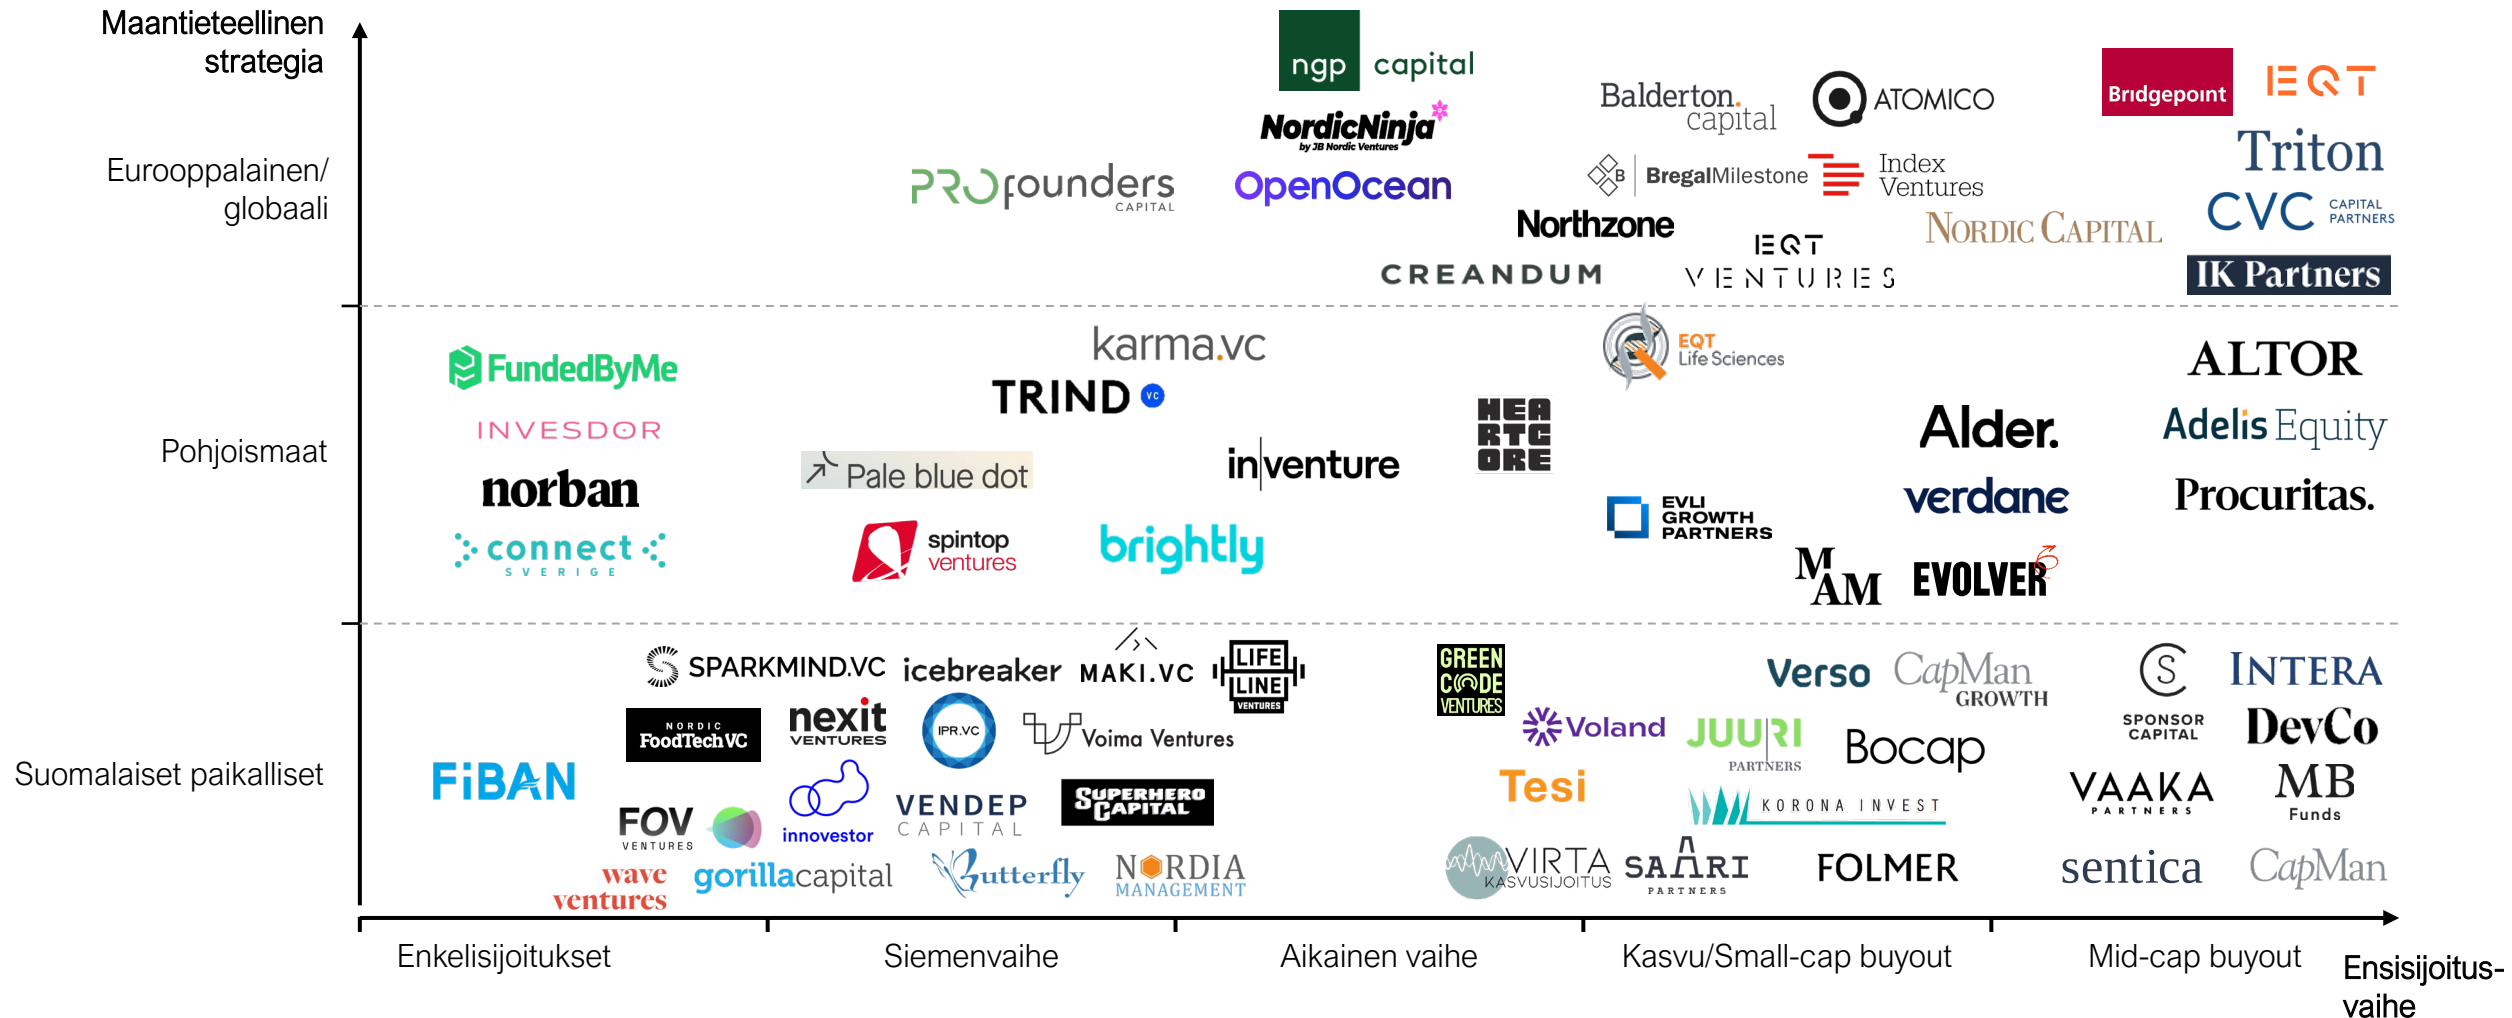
Maantieteellinen strategia

Eurooppalainen/ globaali

Pohjoismaat

Suomalaiset paikalliset

ngp capital
NordicNinja
by JB Nordic Ventures
OpenOcean
PROfounders CAPITAL
Balderton. capital
ATOMICO
Bridgepoint
EQT
Triton
CVC CAPITAL PARTNERS
BregalMilestone
Index Ventures
Northzone
EQT VENTURES
NORDIC CAPITAL
CREANDUM
IK Partners

karma.vc
TRIND VC
FundedByMe
INVESDOR
norban
connect SVERIGE
Pale blue dot
spintop ventures
brightly
inventure
HEARTCORE
EQT Life Sciences
EVLI GROWTH PARTNERS
MAM
EVOLVER
Alder.
verdane
ALTOR
Adelis Equity
Procuritas.

SPARKMIND.VC
icebreaker
MAKI.VC
LIFELINE VENTURES
NORDIC FoodTech VC
nexit VENTURES
IPR.VC
Voima Ventures
FiBAN
FOV VENTURES
innovestor
VENDEP CAPITAL
SUPERHERO CAPITAL
wave ventures
gorillacapital
Butterfly
NORDIA MANAGEMENT
GREEN CODE VENTURES
Voland
Tesi
Verso
CapMan GROWTH
JUURI PARTNERS
Bocap
KORONA INVEST
VIRTA KASVUSIJOITUS
SAARI PARTNERS
FOLMER
SPONSOR CAPITAL
INTERA
DevCo
VAAKA PARTNERS
MB Funds
sentica
CapMan

Enkelisijoitukset
Siemenvaihe
Aikainen vaihe
Kasvu/Small-cap buyout
Mid-cap buyout
Ensisijoitus-vaihe